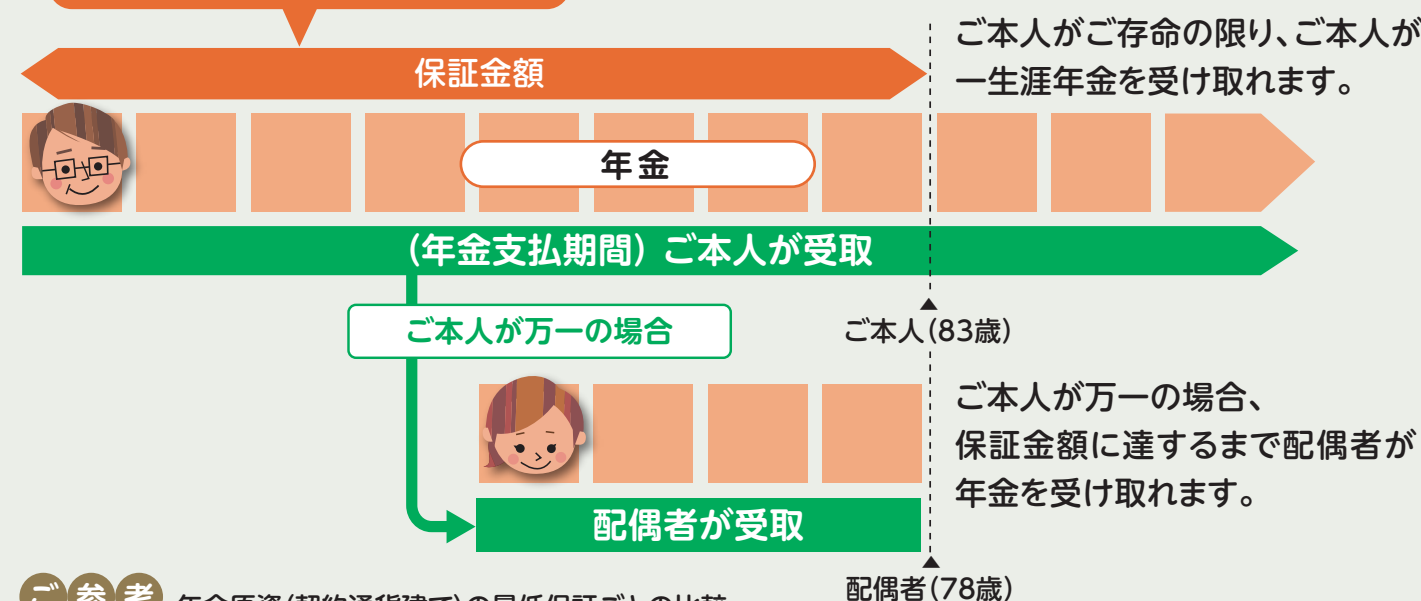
ご本人がご存命の限り、ご本人が一生涯年金を受け取れます。

保証金額

年金

（年金支払期間）ご本人が受取

ご本人が万一の場合

ご本人（83歳）

ご本人が万一の場合、保証金額に達するまで配偶者が年金を受け取れます。

配偶者が受取

配偶者（78歳）

ご参考 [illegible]